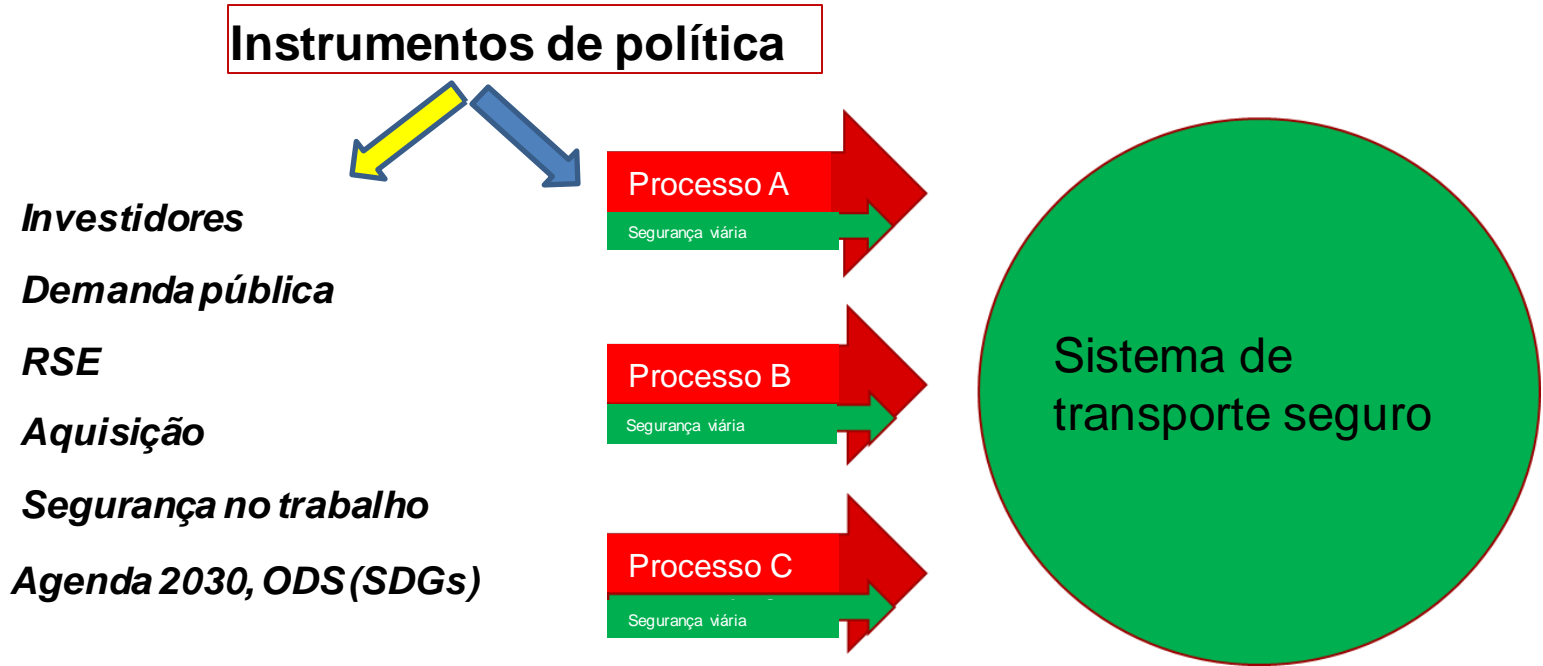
Instrumentos de política

Investidores

Demanda pública

RSE

Aquisição

Segurança no trabalho

Agenda 2030, ODS (SDGs)

Processo A
Segurança viária

Processo B
Segurança viária

Processo C
Segurança viária

Sistema de transporte seguro